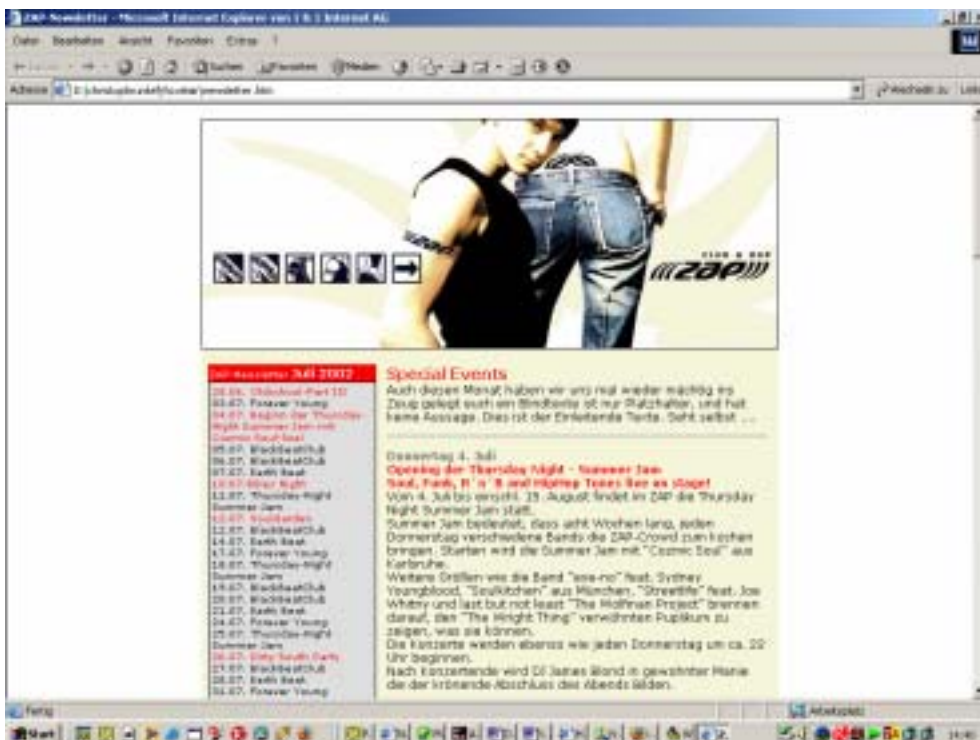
ZAP-Newsletter - Microsoft Internet Explorer von 1 & 1 Internet AG

Datei Bearbeiten Ansicht Favoriten Extras ?

Zurück Suchen Favoriten Medien

Adresse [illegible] Wechseln zu Links

CLUB & BAR
ZAP

ZAP-Newsletter Juli 2002

28.06. Oldschool-Part III
03.07. Forever Young
04.07. Beginn der Thursday Night Summer Jam mit Cosmic Soul feat
05.07. BlackBeatClub
06.07. BlackBeatClub
07.07. Earth Beat
10.07. Miss Night
11.07. Thursday-Night Summer Jam
12.07. Soulkitchen
12.07. BlackBeatClub
14.07. Earth Beat
17.07. Forever Young
18.07. Thursday-Night Summer Jam
19.07. BlackBeatClub
20.07. BlackBeatClub
21.07. Earth Beat
24.07. Forever Young
25.07. Thursday-Night Summer Jam
26.07. Dirty South Party
27.07. BlackBeatClub
28.07. Earth Beat
31.07. Forever Young

Special Events
Auch diesen Monat haben wir uns mal wieder mächtig ins Zeug gelegt auch ein Blindtexte ist nur Platzhalter, und hat keine Aussage. Dies ist der Einleitende Texte. Seht selbst ...

Donnerstag 4. Juli
Opening der Thursday Night - Summer Jam
Soul, Funk, R´n´B and HipHop Tunes live on stage!
Vom 4. Juli bis einschl. 29. August findet im ZAP die Thursday Night Summer Jam statt.
Summer Jam bedeutet, dass acht Wochen lang, jeden Donnerstag verschiedene Bands die ZAP-Crowd zum kochen bringen. Starten wird die Summer Jam mit "Cosmic Soul" aus Karlsruhe.
Weitere Größen wie die Band "ese-no" feat. Sydney Youngblood, "Soulkitchen" aus München, "Streetlife" feat. Joe Whitny und last but not least "The Hoffman Project" brennen darauf, den "The Wright Thing" verwöhnten Puplikum zu zeigen, was sie können.
Die Konzerte werden ebenso wie jeden Donnerstag um ca. 22 Uhr beginnen.
Nach Konzertende wird DJ James Blond in gewohnter Manie die der krönende Abschluss des Abends bilden.

Fertig
Arbeitsplatz
Start